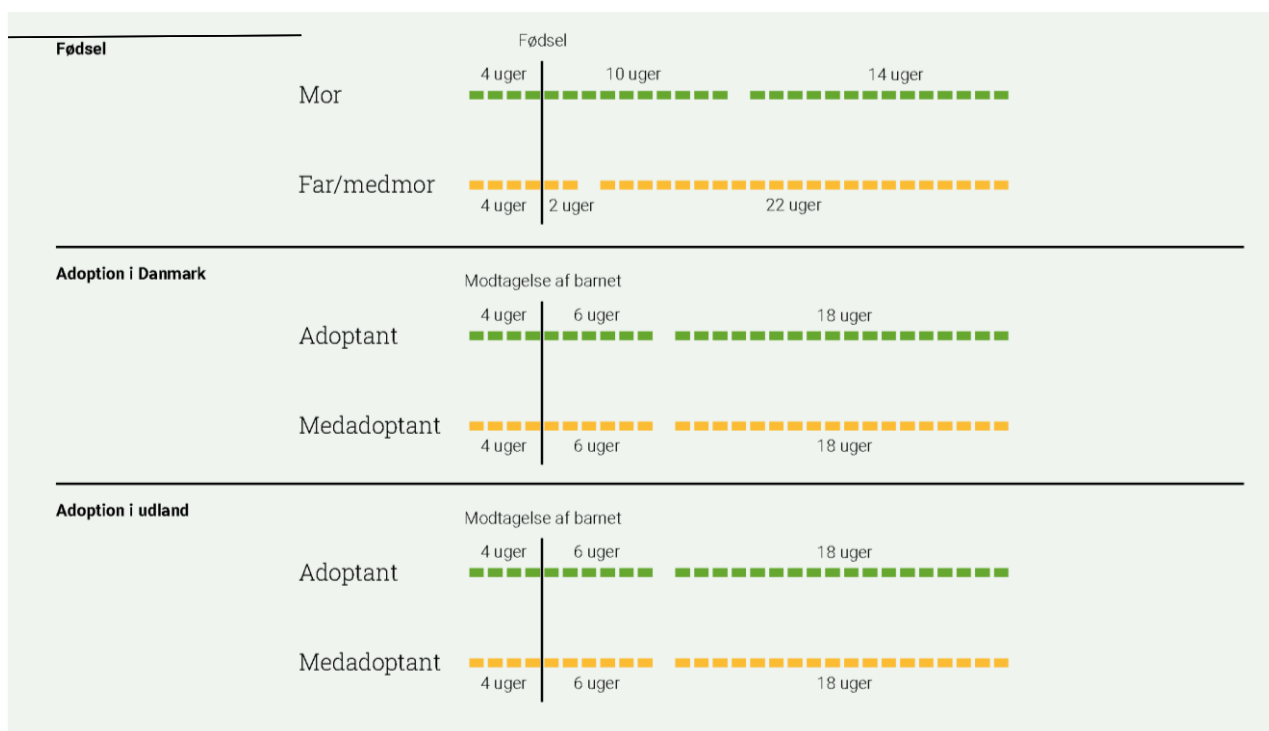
Fødsel

Fødsel

4 uger 10 uger 14 uger

Mor

Far/medmor

4 uger 2 uger 22 uger

Adoption i Danmark

Modtagelse af barnet

4 uger 6 uger 18 uger

Adoptant

Medadoptant

4 uger 6 uger 18 uger

Adoption i udland

Modtagelse af barnet

4 uger 6 uger 18 uger

Adoptant

Medadoptant

4 uger 6 uger 18 uger